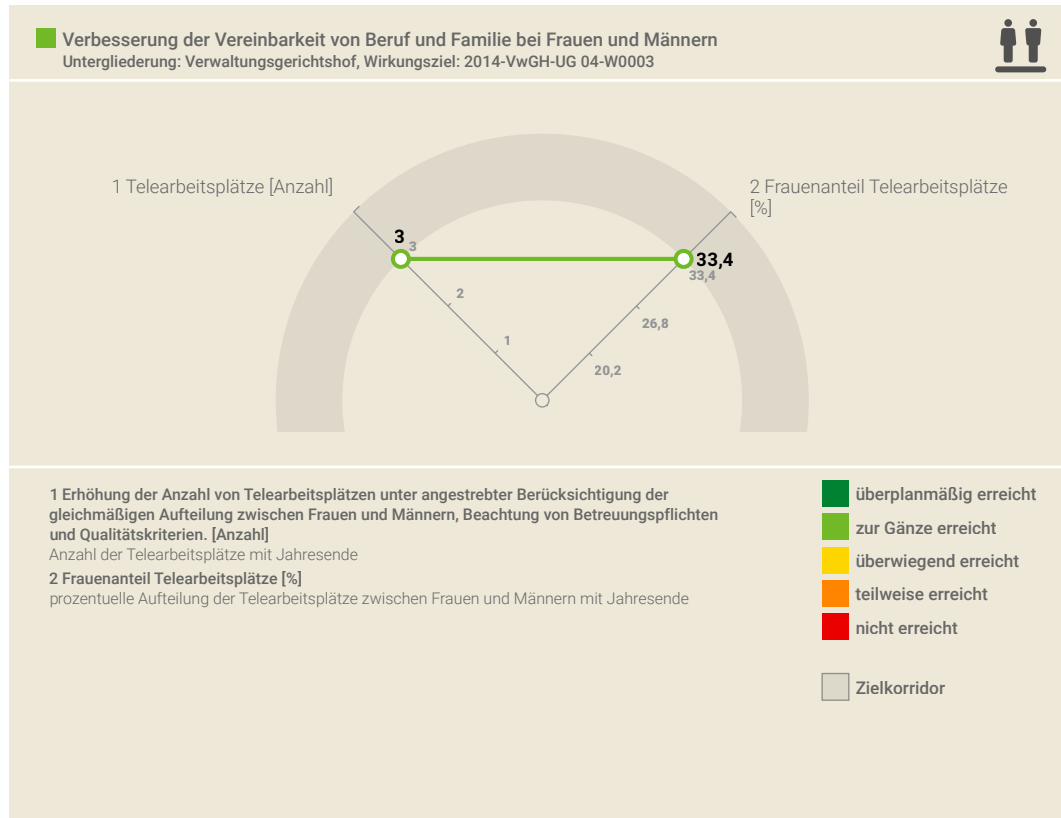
Verbesserung der Vereinbarkeit von Beruf und Familie bei Frauen und Männern
Untergliederung: Verwaltungsgerichtshof, Wirkungsziel: 2014-VwGH-UG 04-W0003

1 Telearbeitsplätze [Anzahl]

2 Frauenanteil Telearbeitsplätze [%]

3
3
2
1
33,4
33,4
26,8
20,2

1 Erhöhung der Anzahl von Telearbeitsplätzen unter angestrebter Berücksichtigung der gleichmäßigen Aufteilung zwischen Frauen und Männern, Beachtung von Betreuungspflichten und Qualitätskriterien. [Anzahl]
Anzahl der Telearbeitsplätze mit Jahresende

2 Frauenanteil Telearbeitsplätze [%]
prozentuelle Aufteilung der Telearbeitsplätze zwischen Frauen und Männern mit Jahresende

überplanmäßig erreicht
zur Gänze erreicht
überwiegend erreicht
teilweise erreicht
nicht erreicht

Zielkorridor